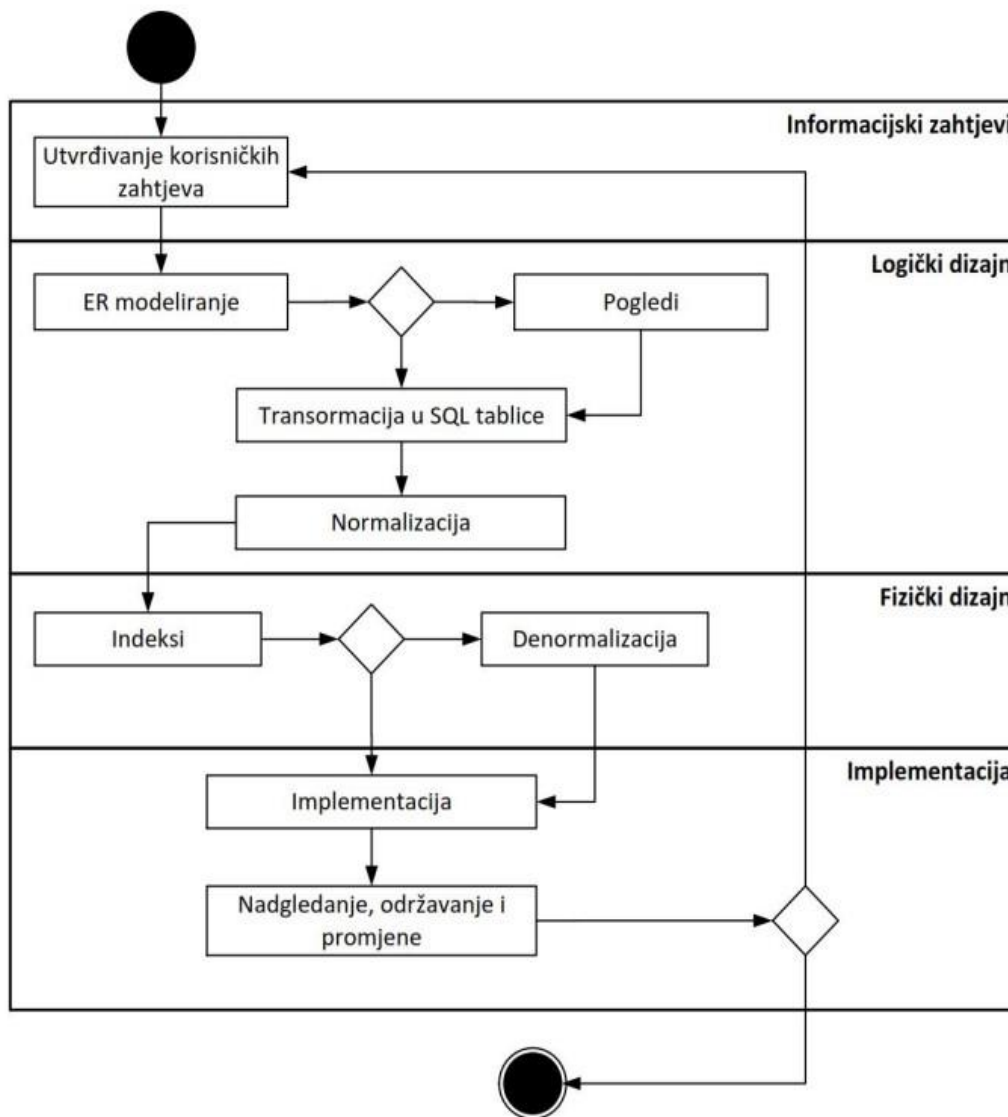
Informacijski zahtjevi

Utvrđivanje korisničkih zahtjeva

Logički dizajn

ER modeliranje

Pogledi

Transormacija u SQL tablice

Normalizacija

Fizički dizajn

Indeksi

Denormalizacija

Implementacija

Implementacija

Nadgledanje, održavanje i promjene